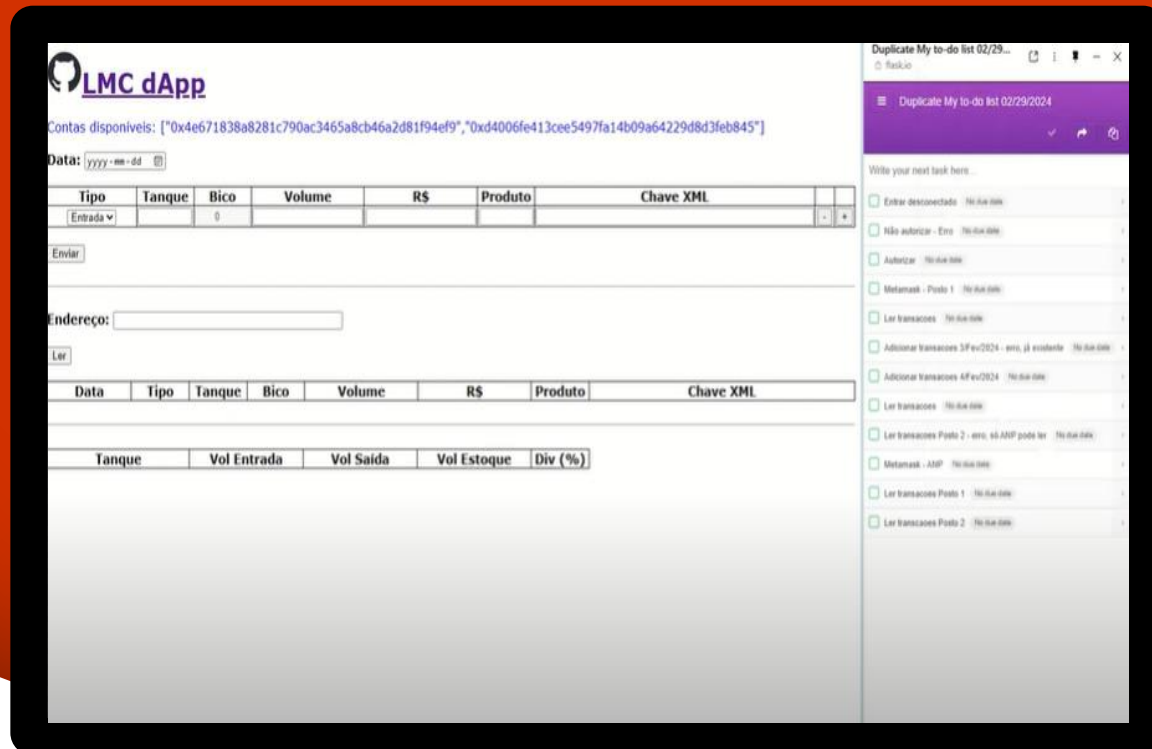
LMC dApp

Contas disponíveis: ["0x4e671838a8281c790ac3465a8cb46a2d81f94ef9","0xd4006fe413cee5497fa14b09a64229d8d3feb845"]

Data: yyyy-mm-dd

| Tipo | Tanque | Bico | Volume | R$ | Produto | Chave XML | | |
|---|---|---|---|---|---|---|---|---|
| Entrada | | 0 | | | | | - | + |

Enviar

Endereço:

Ler

| Data | Tipo | Tanque | Bico | Volume | R$ | Produto | Chave XML |
|---|---|---|---|---|---|---|---|

| Tanque | Vol Entrada | Vol Saída | Vol Estoque | Div (%) |
|---|---|---|---|---|

Duplicate My to-do list 02/29...
flask.io

Duplicate My to-do list 02/29/2024

Write your next task here...

Entrar desconectado No due date
Não autorizar - Erro No due date
Autorizar No due date
Metamask - Posto 1 No due date
Ler transacoes No due date
Adicionar transacoes 3/Fev/2024 - erro, já existente No due date
Adicionar transacoes 4/Fev/2024 No due date
Ler transacoes No due date
Ler transacoes Posto 2 - erro, só ANP pode ler No due date
Metamask - ANP No due date
Ler transacoes Posto 1 No due date
Ler transacoes Posto 2 No due date